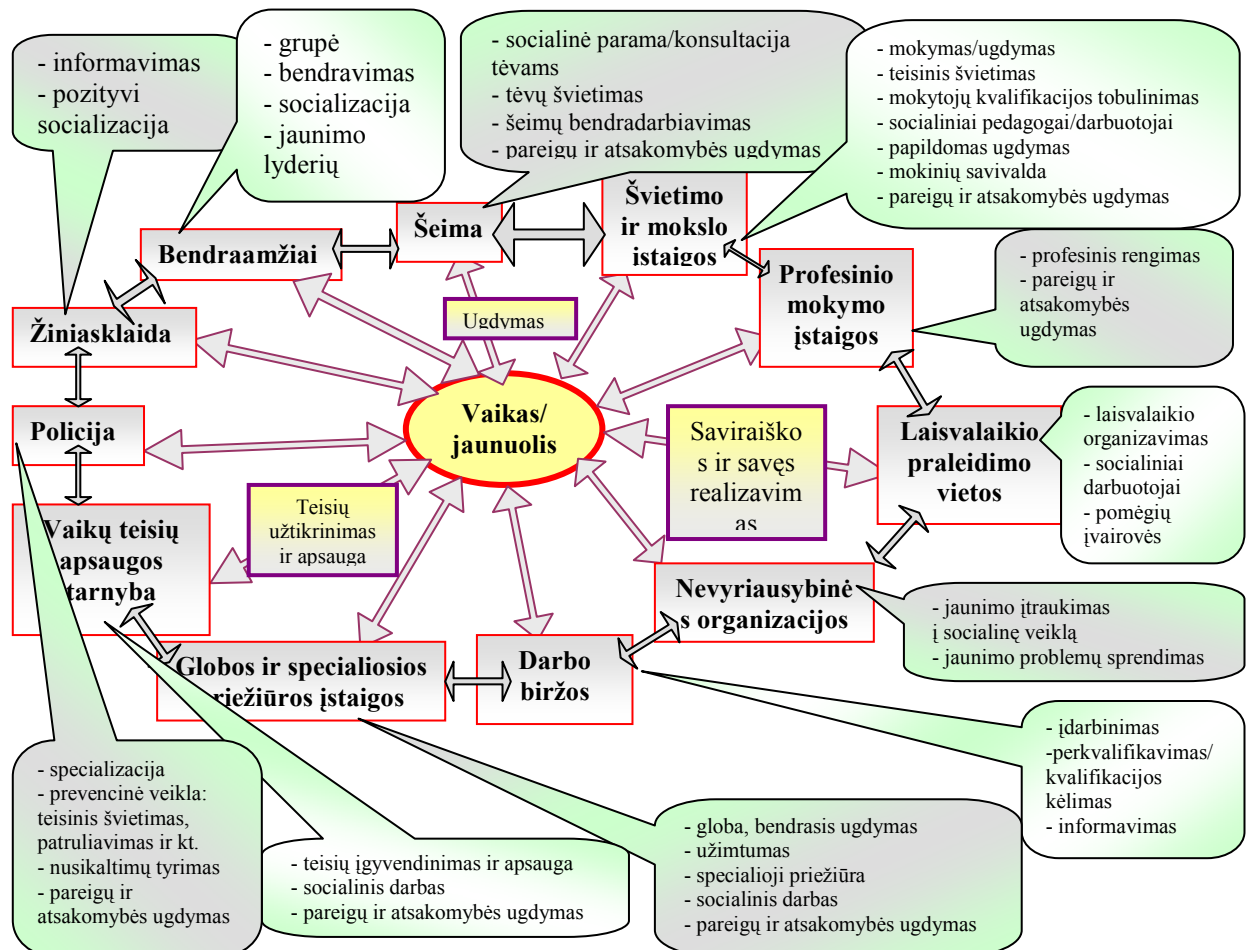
- informavimas
- pozityvi socializacija

- grupė
- bendravimas
- socializacija
- jaunimo lyderių

- socialinė parama/konsultacija tėvams
- tėvų švietimas
- šeimų bendradarbiavimas
- pareigų ir atsakomybės ugdymas

- mokymas/ugdymas
- teisinis švietimas
- mokytojų kvalifikacijos tobulinimas
- socialiniai pedagogai/darbuotojai
- papildomas ugdymas
- mokinių savivalda
- pareigų ir atsakomybės ugdymas

Bendraamžiai

Šeima

Švietimo ir mokslo įstaigos

Profesinio mokymo įstaigos

- profesinis rengimas
- pareigų ir atsakomybės ugdymas

Žiniasklaida

Ugdymas

Vaikas/ jaunuolis

Policija

Saviraiškos ir savęs realizavimas

Laisvalaikio praleidimo vietos

- laisvalaikio organizavimas
- socialiniai darbuotojai
- pomėgių įvairovės

Vaikų teisių apsaugos tarnyba

Teisių užtikrinimas ir apsauga

Nevyriausybinės organizacijos

- jaunimo įtraukimas į socialinę veiklą
- jaunimo problemų sprendimas

Globos ir specialiosios priežiūros įstaigos

Darbo biržos

- įdarbinimas
-perkvalifikavimas/ kvalifikacijos kėlimas
- informavimas

- specializacija
- prevencinė veikla: teisinis švietimas, patruliavimas ir kt.
- nusikaltimų tyrimas
- pareigų ir atsakomybės ugdymas

- teisių įgyvendinimas ir apsauga
- socialinis darbas
- pareigų ir atsakomybės ugdymas

- globa, bendrasis ugdymas
- užimtumas
- specialioji priežiūra
- socialinis darbas
- pareigų ir atsakomybės ugdymas